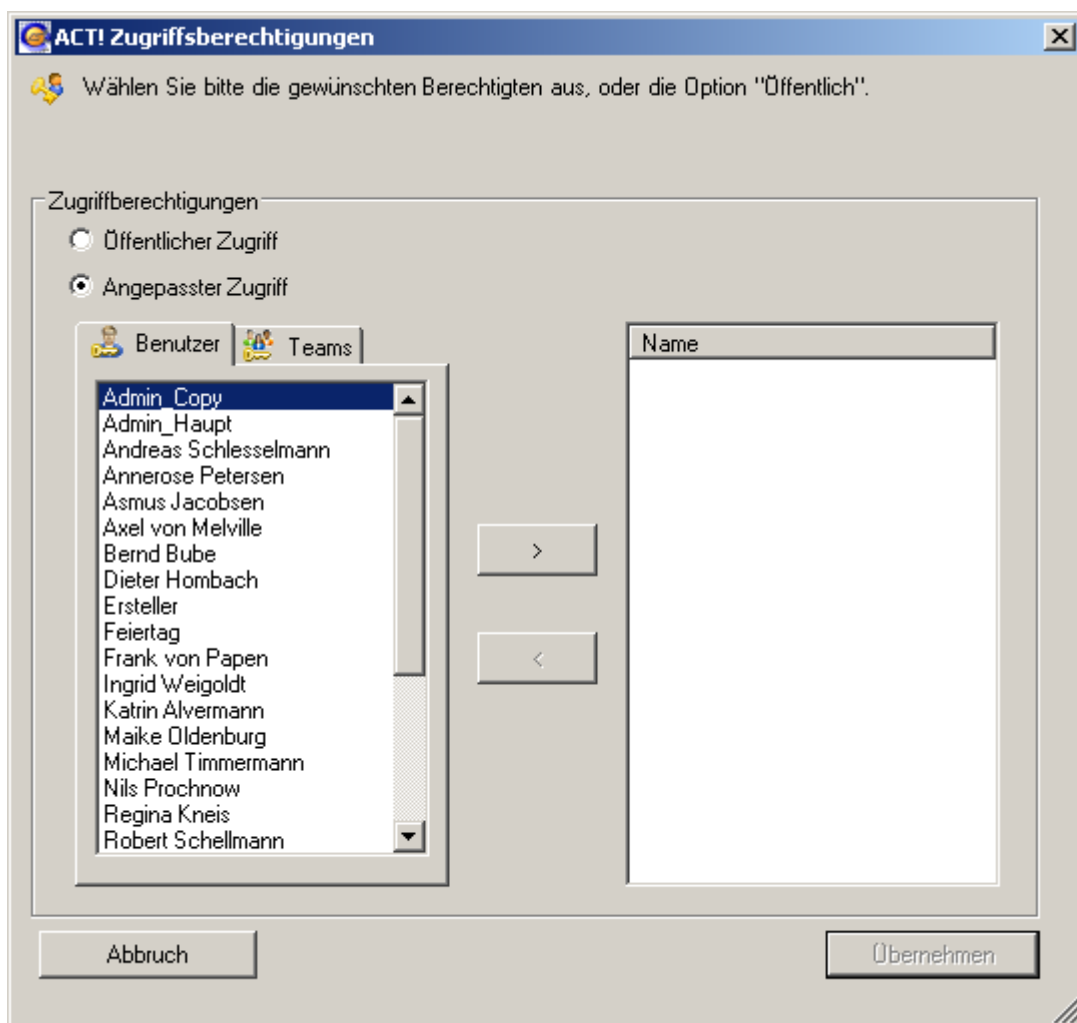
ACT! Zugriffsberechtigungen

Wählen Sie bitte die gewünschten Berechtigten aus, oder die Option "Öffentlich".

Zugriffberechtigungen

Öffentlicher Zugriff

Angepasster Zugriff

Benutzer

Teams

Admin_Copy
Admin_Haupt
Andreas Schlesselmann
Annerose Petersen
Asmus Jacobsen
Axel von Melville
Bernd Bube
Dieter Hombach
Ersteller
Feiertag
Frank von Papen
Ingrid Weigoldt
Katrin Alvermann
Maike Oldenburg
Michael Timmermann
Nils Prochnow
Regina Kneis
Robert Schellmann

>

<

Name

Abbruch

Übernehmen